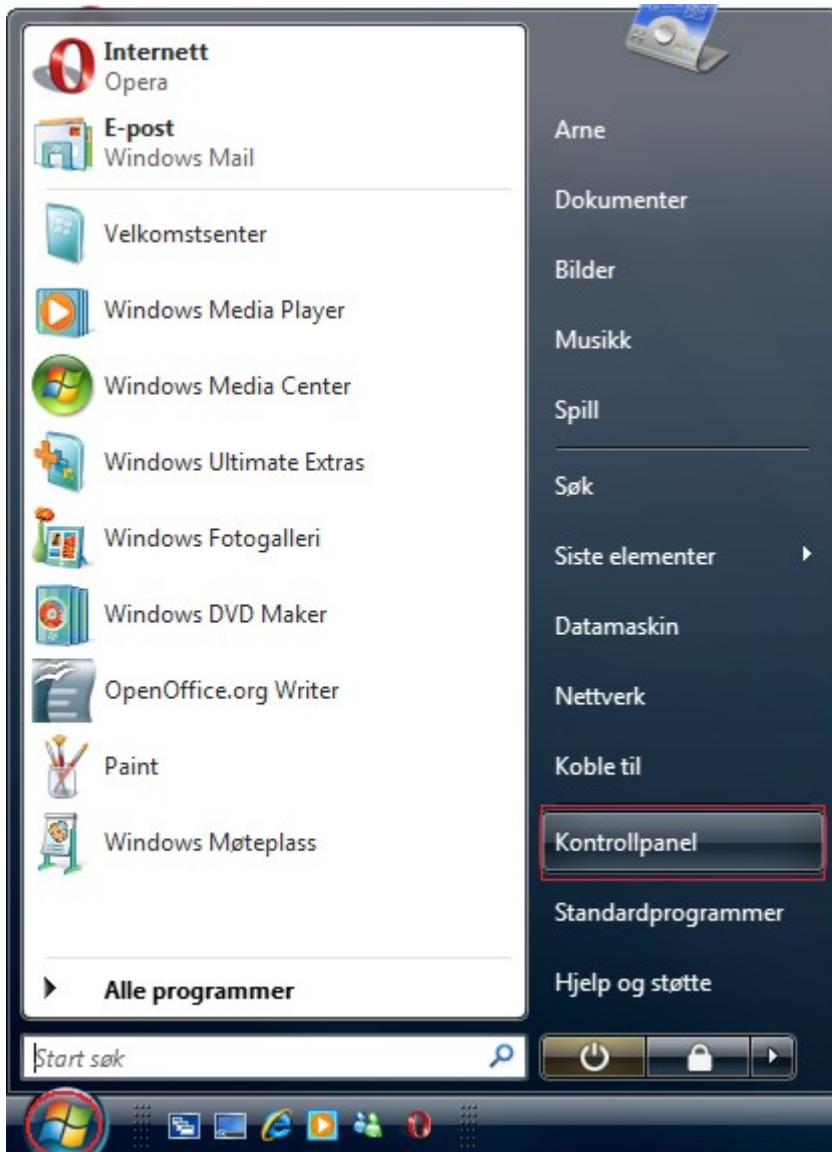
Internett
Opera

E-post
Windows Mail

Velkomstsenter

Windows Media Player

Windows Media Center

Windows Ultimate Extras

Windows Fotogalleri

Windows DVD Maker

OpenOffice.org Writer

Paint

Windows Møteplass

Alle programmer

Start søk

Arne

Dokumenter

Bilder

Musikk

Spill

Søk

Siste elementer

Datamaskin

Nettverk

Koble til

Kontrollpanel

Standardprogrammer

Hjelp og støtte